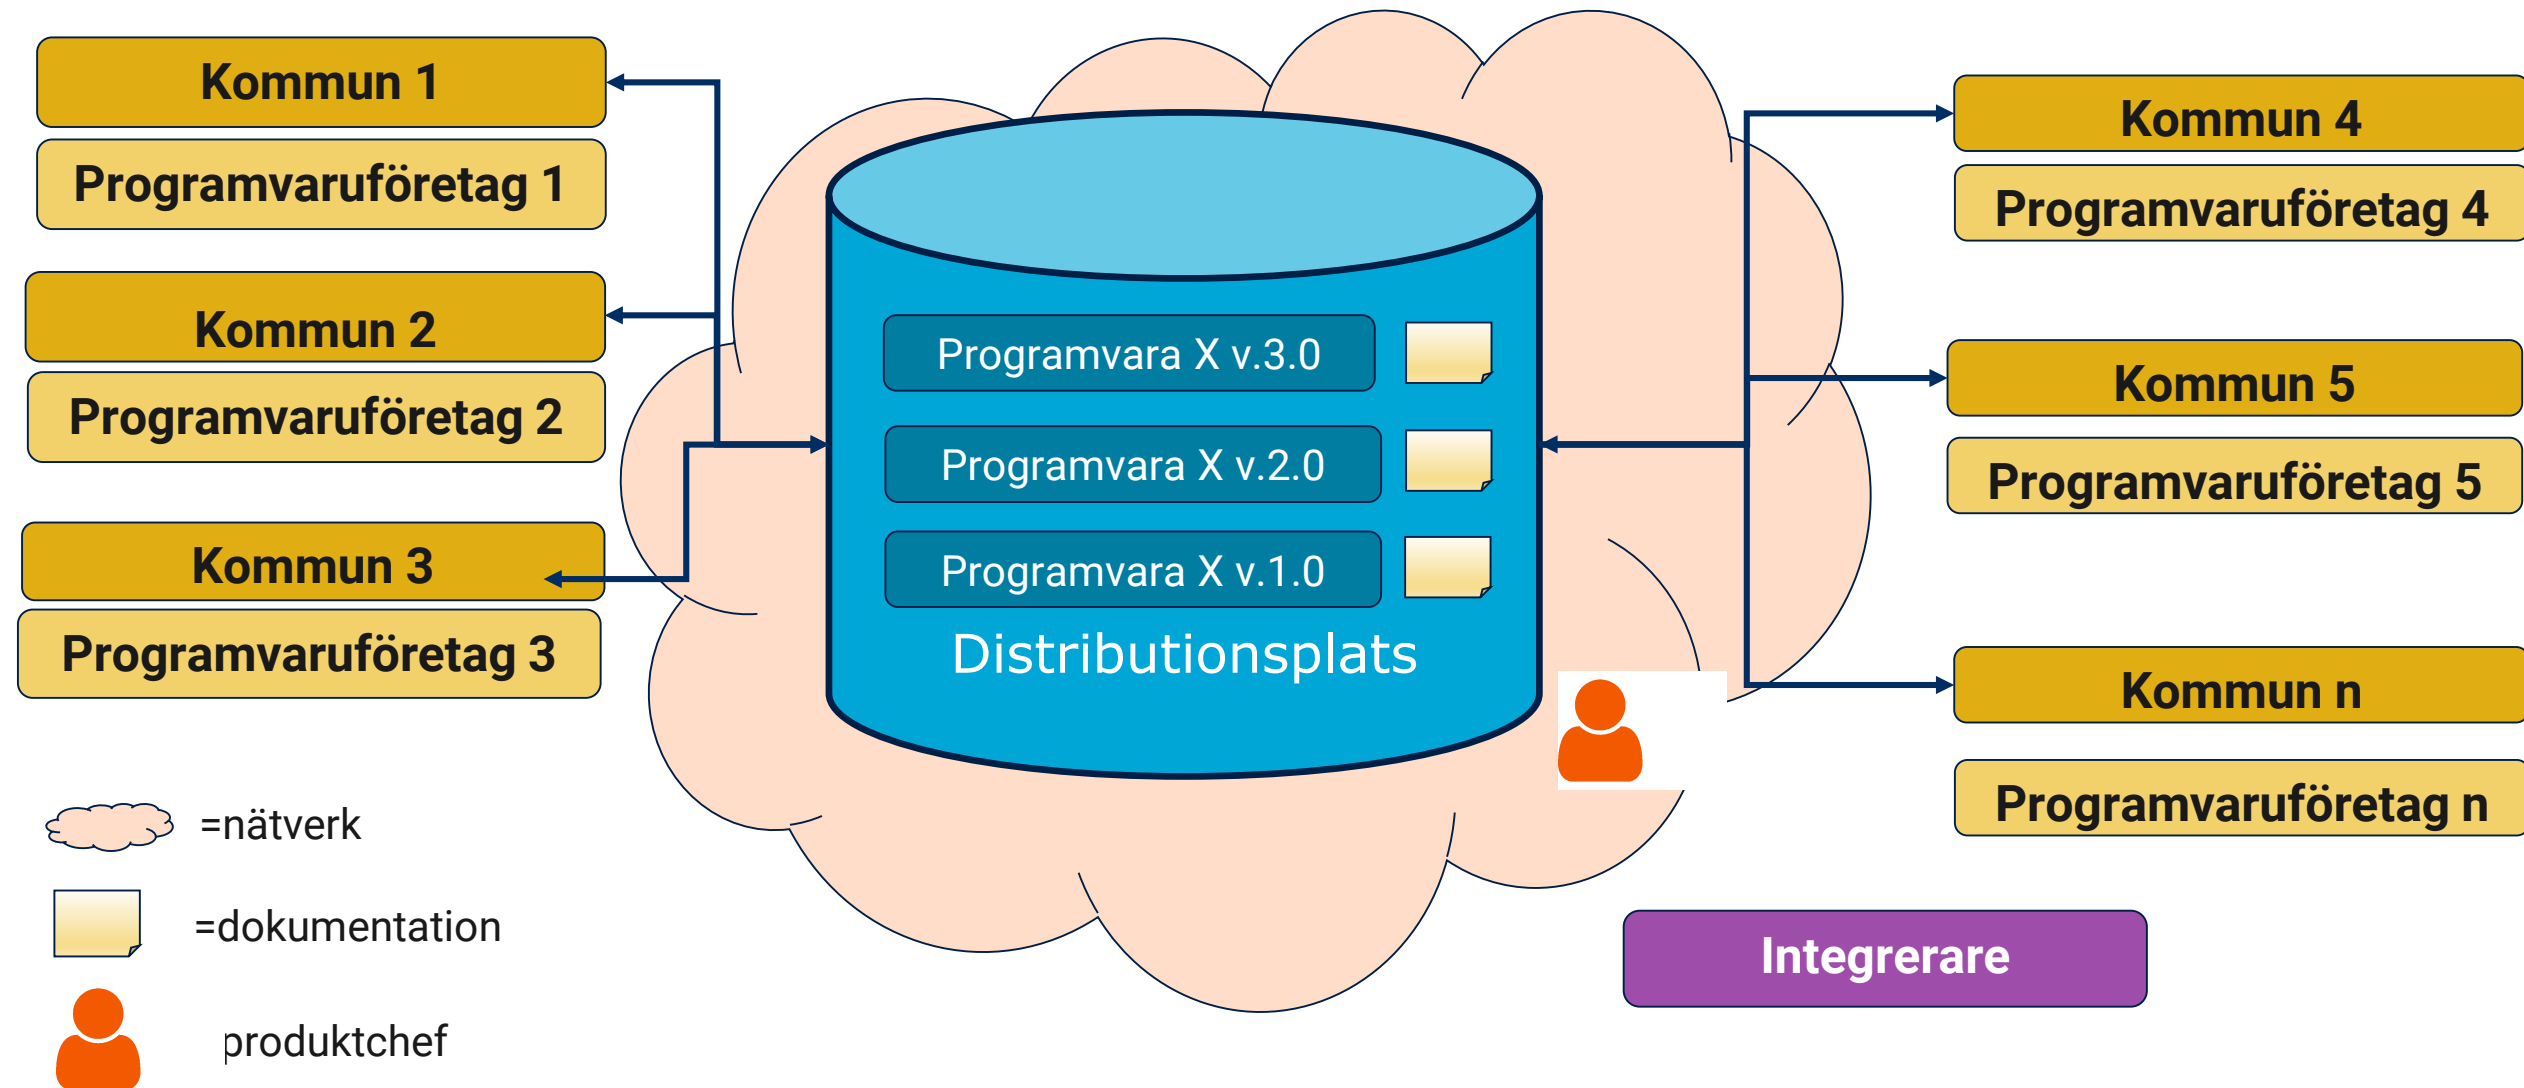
Kommun 1
Programvaruföretag 1
Kommun 2
Programvaruföretag 2
Kommun 3
Programvaruföretag 3

Programvara X v.3.0
Programvara X v.2.0
Programvara X v.1.0
Distributionsplats

Kommun 4
Programvaruföretag 4
Kommun 5
Programvaruföretag 5
Kommun n
Programvaruföretag n

=nätverk
=dokumentation
produktchef

Integrerare